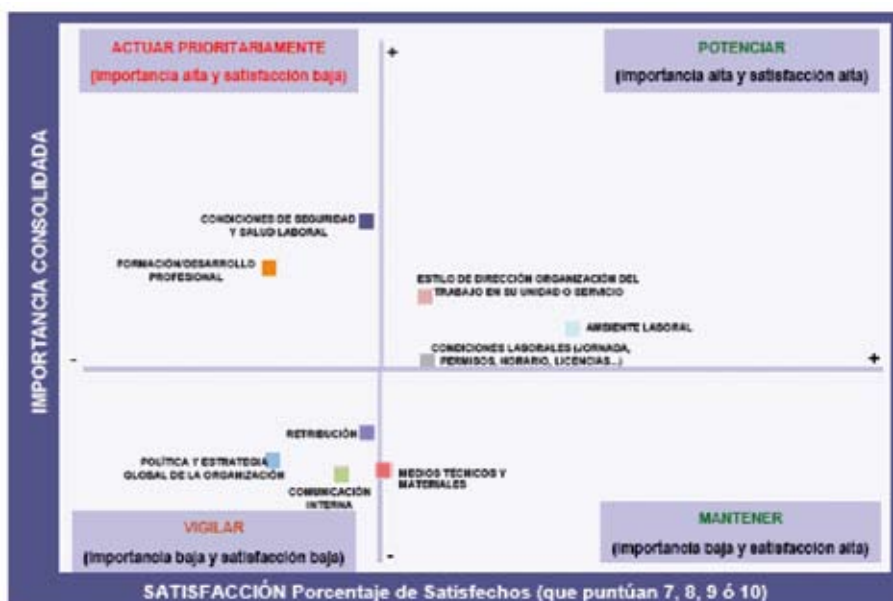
ACTUAR PRIORITARIAMENTE
(importancia alta y satisfacción baja)

+

POTENCIAR
(importancia alta y satisfacción alta)

IMPORTANCIA CONSOLIDADA

CONDICIONES DE SEGURIDAD Y SALUD LABORAL

FORMACIÓN/DESARROLLO PROFESIONAL

ESTILO DE DIRECCIÓN ORGANIZACIÓN DEL TRABAJO EN SU UNIDAD O SERVICIO

AMBIENTE LABORAL

CONDICIONES LABORALES (JORNADA, PERMISOS, HORARIO, LICENCIAS...)

-

+

RETRIBUCIÓN

POLÍTICA Y ESTRATEGIA GLOBAL DE LA ORGANIZACIÓN

COMUNICACIÓN INTERNA

MEDIOS TÉCNICOS Y MATERIALES

VIGILAR
(importancia baja y satisfacción baja)

-

MANTENER
(importancia baja y satisfacción alta)

SATISFACCIÓN Porcentaje de Satisfechos (que puntúan 7, 8, 9 ó 10)